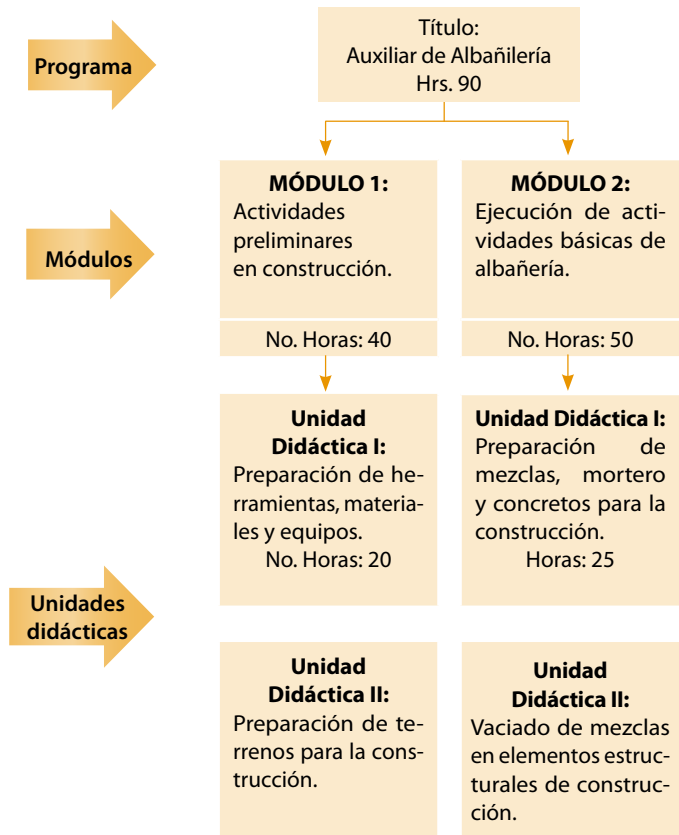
Programa

Título:
Auxiliar de Albañilería
Hrs. 90

Módulos

MÓDULO 1:
Actividades preliminares en construcción.

No. Horas: 40

MÓDULO 2:
Ejecución de actividades básicas de albañería.

No. Horas: 50

Unidades didácticas

Unidad Didáctica I:
Preparación de herramientas, materiales y equipos.
No. Horas: 20

Unidad Didáctica I:
Preparación de mezclas, mortero y concretos para la construcción.
Horas: 25

Unidad Didáctica II:
Preparación de terrenos para la construcción.

Unidad Didáctica II:
Vaciado de mezclas en elementos estructurales de construcción.